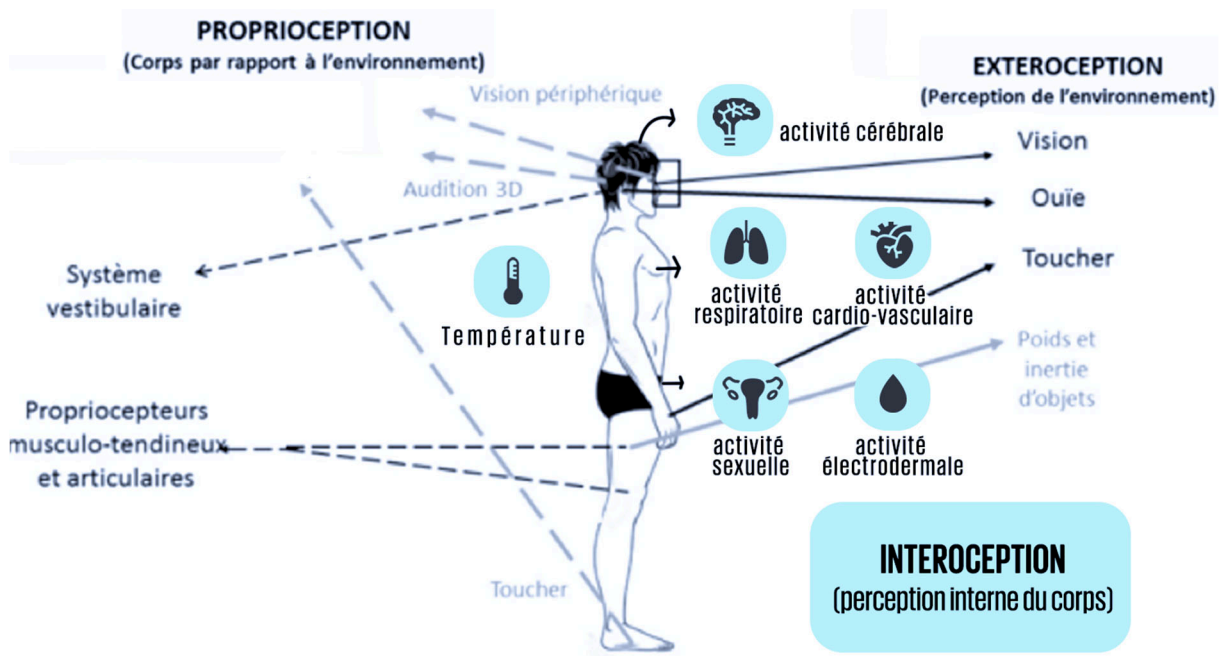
PROPRIOCEPTION
(Corps par rapport à l'environnement)

EXTEROCEPTION
(Perception de l'environnement)

Vision périphérique

activité cérébrale

Vision

Audition 3D

Ouïe

Système vestibulaire

Toucher

activité respiratoire

activité cardio-vasculaire

Température

Poids et inertie d'objets

Propriocepteurs musculo-tendineux et articulaires

activité sexuelle

activité électrodermale

INTEROCEPTION
(perception interne du corps)

Toucher